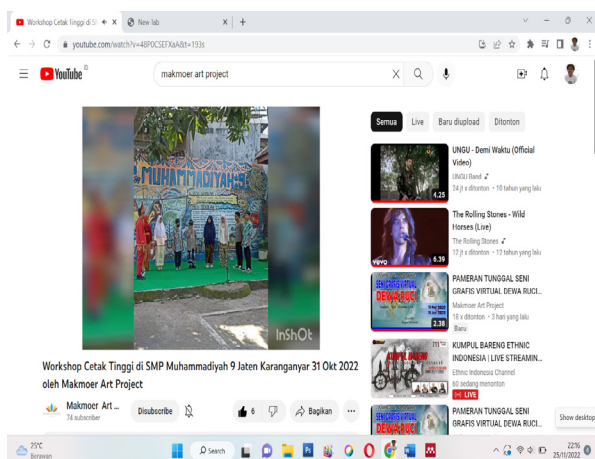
Workshop Cetak Tinggi di SI
New Tab
youtube.com/watch?v=4BP0CSEFXaA&t=193s
YouTube ID
makmoer art project
MUHAMMADIYAH
InShOt
Workshop Cetak Tinggi di SMP Muhammadiyah 9 Jaten Karanganyar 31 Okt 2022 oleh Makmoer Art Project
Makmoer Art ...
74 subscriber
Disubscribe
6
Bagikan
...
Semua
Live
Baru diupload
Ditonton
UNGU - Demi Waktu (Official Video)
UNGU Band
24 jt x ditonton · 10 tahun yang lalu
4.25
The Rolling Stones - Wild Horses (Live)
The Rolling Stones
12 jt x ditonton · 12 tahun yang lalu
vevo
6.39
PAMERAN TUNGGAL SENI GRAFIS VIRTUAL DEWA RUCI...
Makmoer Art Project
18 x ditonton · 3 hari yang lalu
Baru
2.38
KUMPUL BARENG ETHNIC INDONESIA | LIVE STREAMIN...
Ethnic Indonesia Channel
60 sedang menonton
LIVE
PAMERAN TUNGGAL SENI GRAFIS VIRTUAL DEWA RUCI...
Show desktop
25°C
Berawan
Search
22:16
25/11/2022